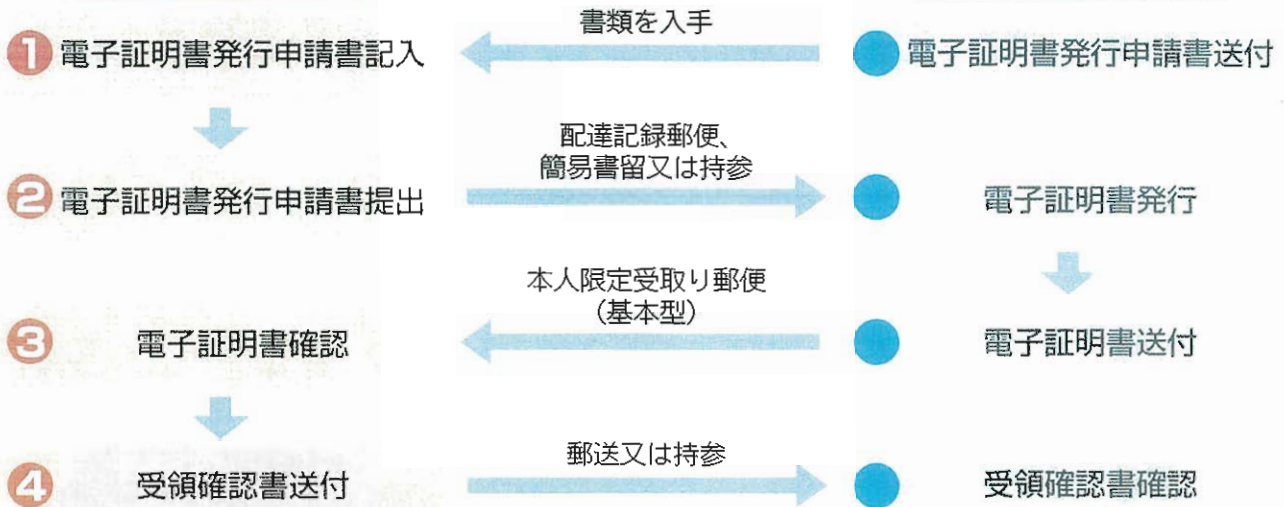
1 電子証明書発行申請書記入
書類を入手
電子証明書発行申請書送付

2 電子証明書発行申請書提出
配達記録郵便、簡易書留又は持参
電子証明書発行

3 電子証明書確認
本人限定受取り郵便（基本型）
電子証明書送付

4 受領確認書送付
郵送又は持参
受領確認書確認